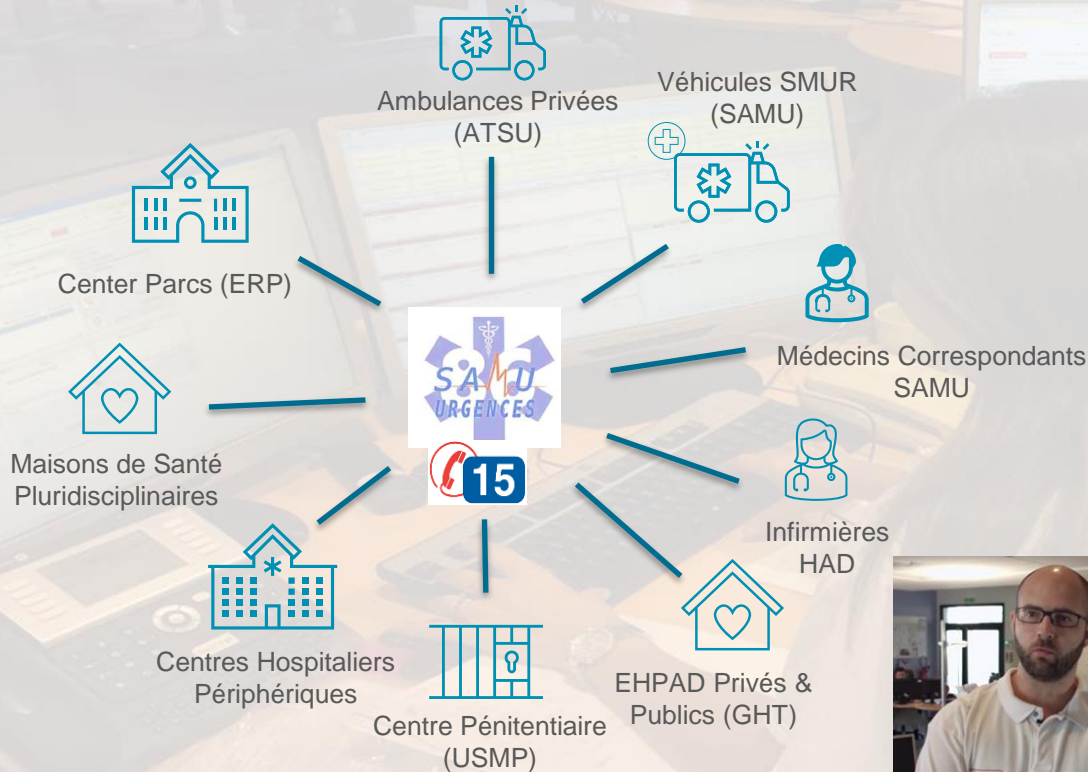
Ambulances Privées
(ATSU)

Véhicules SMUR
(SAMU)

Center Parcs (ERP)

SAMU
URGENCES

15

Médecins Correspondants
SAMU

Maisons de Santé
Pluridisciplinaires

Infirmières
HAD

Centres Hospitaliers
Périphériques

Centre Pénitentiaire
(USMP)

EHPAD Privés &
Publics (GHT)